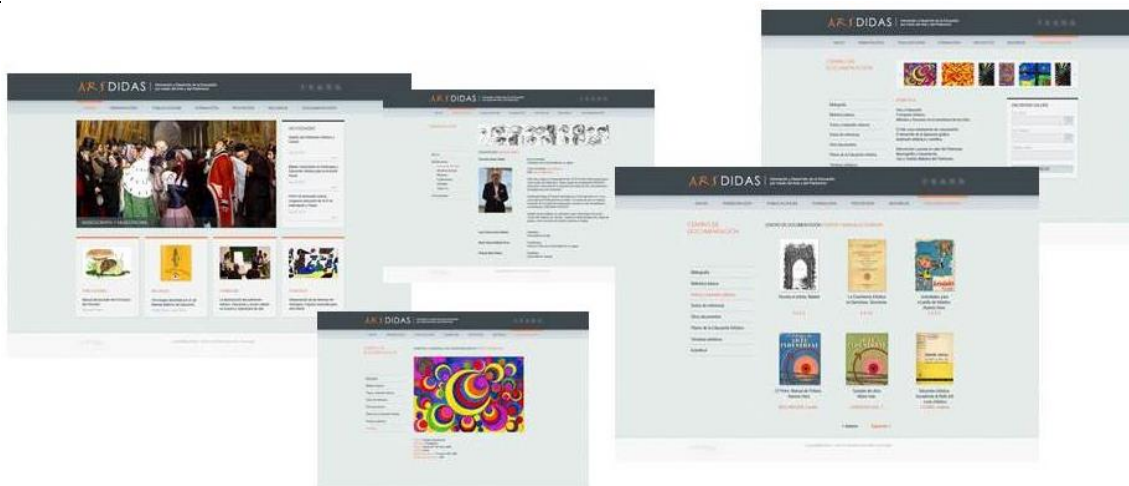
ARS DIDAS

ARS DIDAS

ARS DIDAS

ARS DIDAS

ARS DIDAS

CENTRO DE DOCUMENTACIÓN

CENTRO DE DOCUMENTACIÓN

Bibliografía

Biblioteca básica

Textos y materiales clásicos

Textos de referencia

Otros documentos

Museo de la Educación Artística

Tendencias artísticas

Autodidacta

Novedades

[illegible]

La Enseñanza Artística en Barcelona

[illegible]

Siguiente